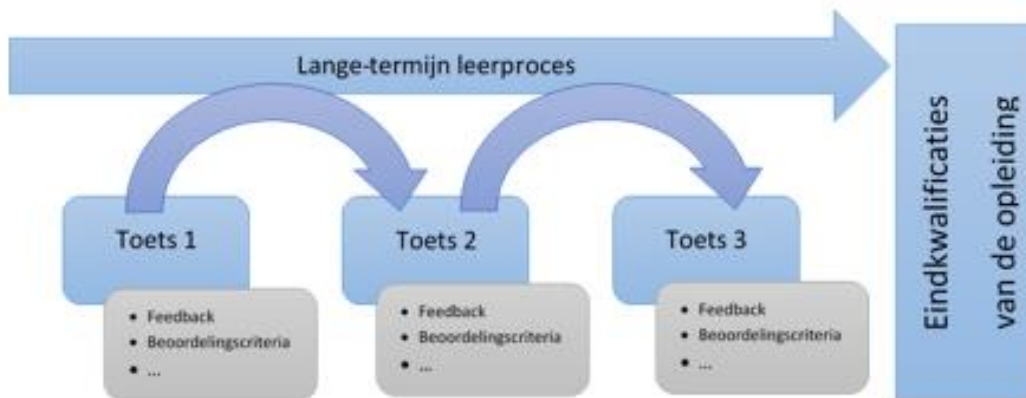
Lange-termijn leerproces

Toets 1
- Feedback
- Beoordelingscriteria
- ...

Toets 2
- Feedback
- Beoordelingscriteria
- ...

Toets 3
- Feedback
- Beoordelingscriteria
- ...

Eindkwalificaties van de opleiding